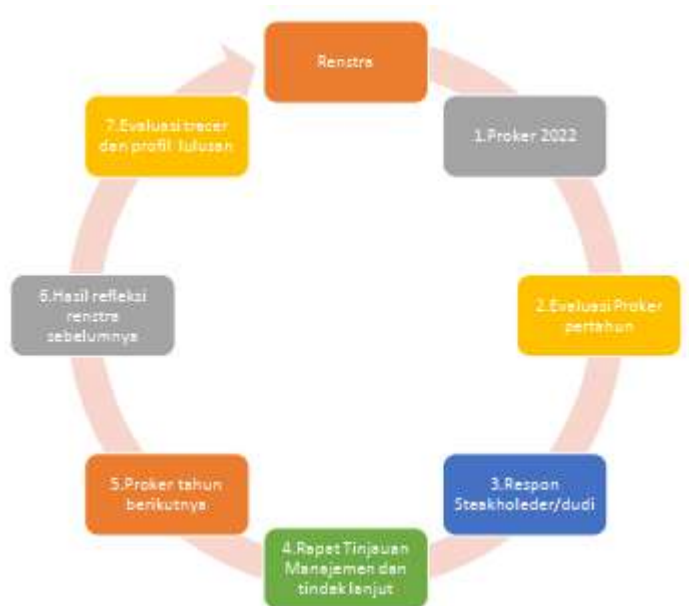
Renstra

1.Proker 2022

2.Evaluasi Proker pertahun

3.Respon Steakholeder/dudi

4.Rapat Tinjauan Manajemen dan tindak lanjut

5.Proker tahun berikutnya

6.Hasil refleksi renstra sebelumnya

7.Evaluasi tracer dan profil lulusan